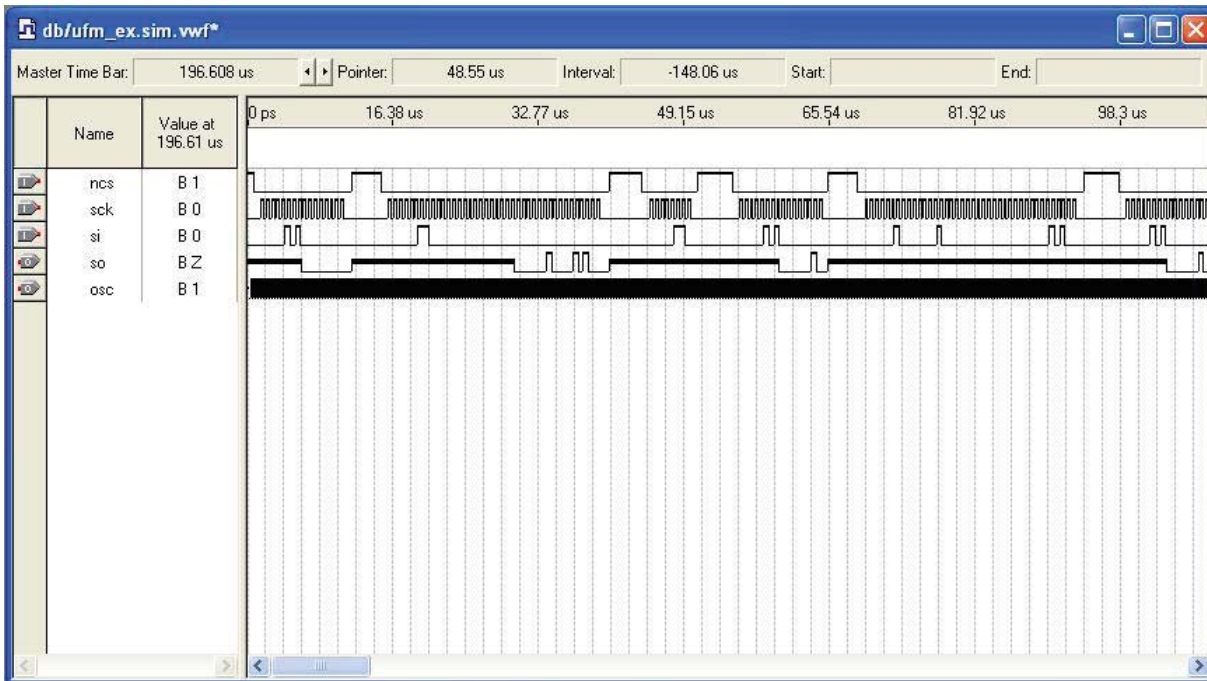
db/ufm_ex.sim.vwf*

Master Time Bar: 196.608 us Pointer: 48.55 us Interval: -148.06 us Start: End:

| Name | Value at 196.61 us |
|---|---|
| ncs | B 1 |
| sck | B 0 |
| si | B 0 |
| so | B Z |
| osc | B 1 |

0 ps 16.38 us 32.77 us 49.15 us 65.54 us 81.92 us 98.3 us